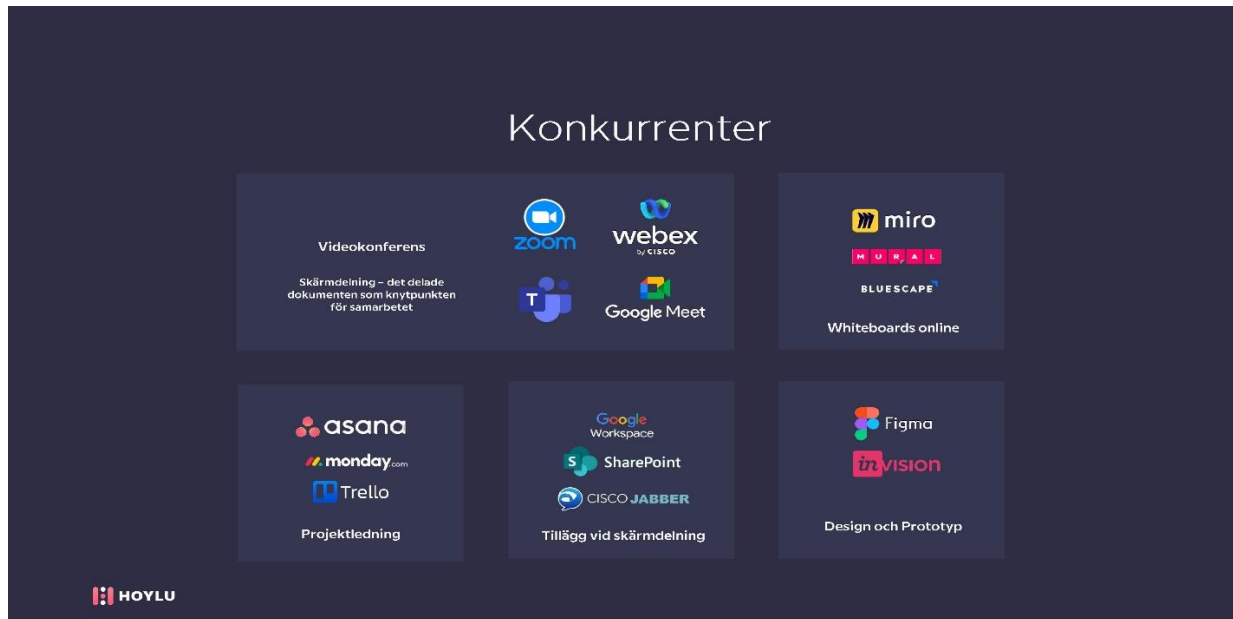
Konkurrenter

Videokonferens

Skärmdelning – det delade dokumenten som knytpunkten för samarbetet

zoom

webex
by CISCO

T

Google Meet

miro

MURAL

BLUESCAPE

Whiteboards online

asana

monday.com

Trello

Projektledning

Google Workspace

S SharePoint

CISCO JABBER

Tillägg vid skärmdelning

Figma

invision

Design och Prototyp

HOYLU